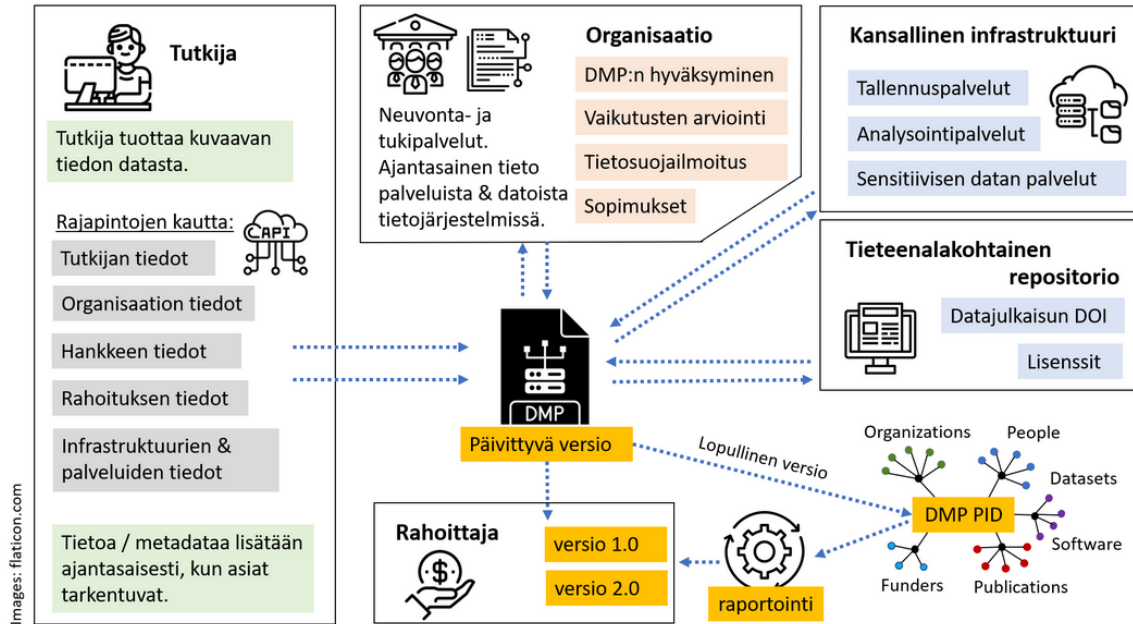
Tutkija

Tutkija tuottaa kuvaavan tiedon datasta.

Rajapintojen kautta:

API

Tutkijan tiedot

Organisaation tiedot

Hankkeen tiedot

Rahoituksen tiedot

Infrastruktuurien & palveluiden tiedot

Tietoa / metadataa lisätään ajantasaisesti, kun asiat tarkentuvat.

Organisaatio

Neuvonta- ja tukipalvelut. Ajantasainen tieto palveluista & datoista tietojärjestelmissä.

DMP:n hyväksyminen

Vaikutusten arviointi

Tietosuojailmoitus

Sopimukset

Kansallinen infrastruktuuri

Tallennuspalvelut

Analysointipalvelut

Sensitiivisen datan palvelut

Tieteenalakohtainen repositorio

Datajulkaisun DOI

Lisenssit

DMP

Päivittyvä versio

Lopullinen versio

Organizations

People

Datasets

DMP PID

Software

Funders

Publications

Rahoittaja

versio 1.0

versio 2.0

raportointi

Images: flaticon.com